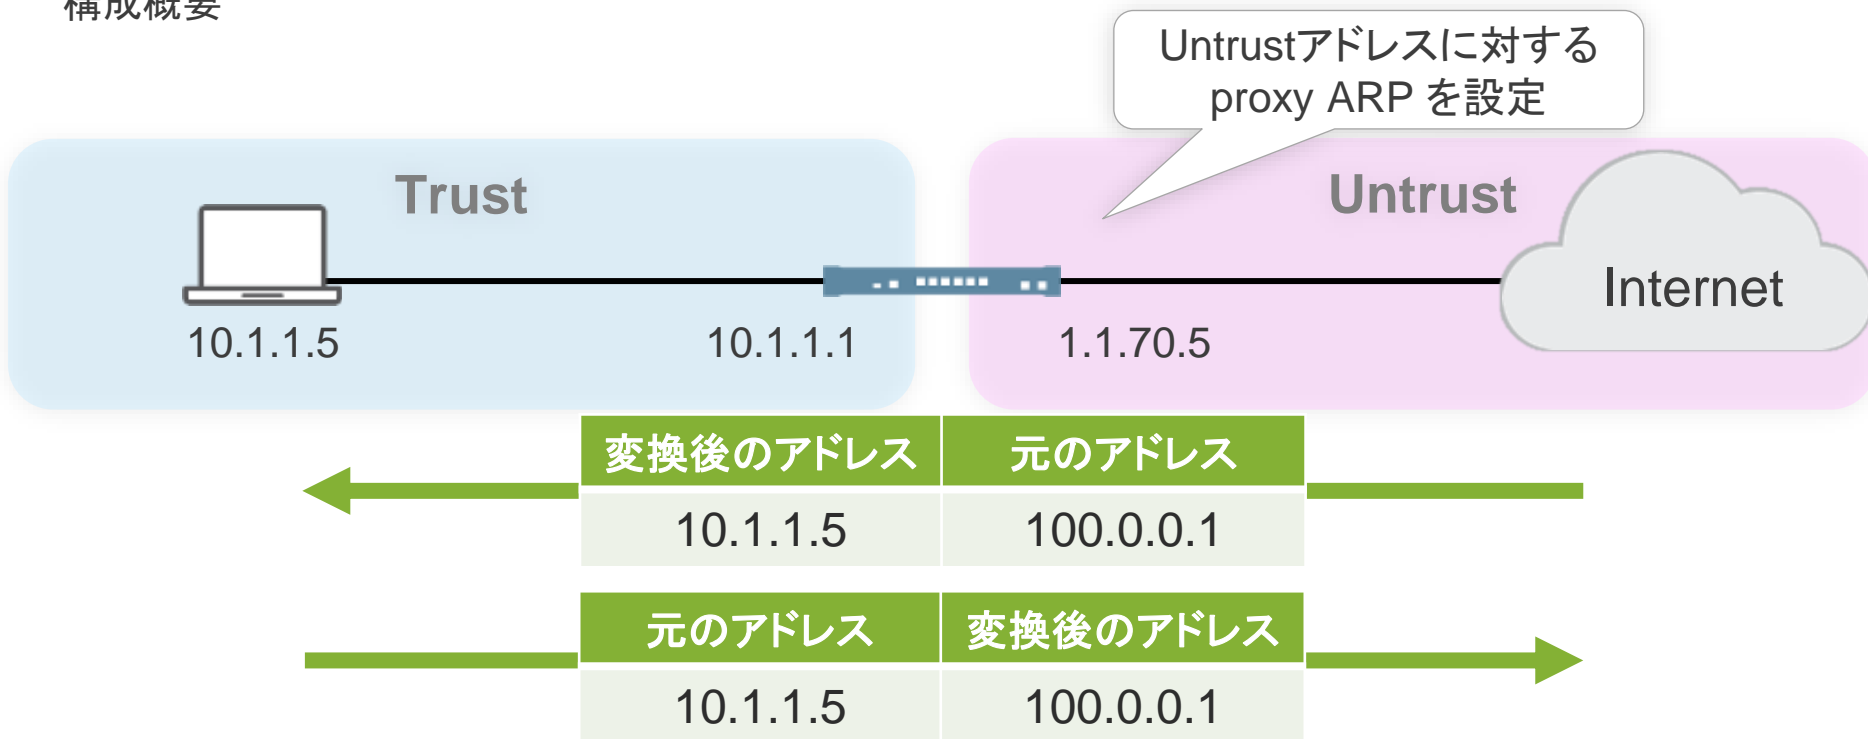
構成概要

Untrustアドレスに対する proxy ARP を設定

Trust

Untrust

Internet

10.1.1.5

10.1.1.1

1.1.70.5

| 変換後のアドレス | 元のアドレス |
|---|---|
| 10.1.1.5 | 100.0.0.1 |

| 元のアドレス | 変換後のアドレス |
|---|---|
| 10.1.1.5 | 100.0.0.1 |